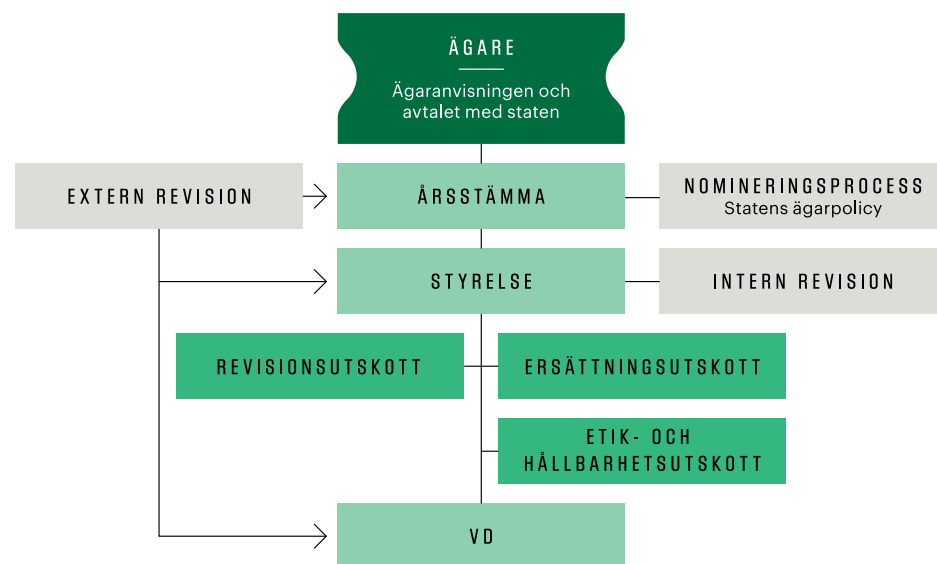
ÄGARE

Ägaranvisningen och avtalet med staten

EXTERN REVISION

ÅRSSTÄMMA

NOMINERINGSPROCESS
Statens ägarpolicy

STYRELSE

INTERN REVISION

REVISIONSUTSKOTT

ERSÄTTNINGSUTSKOTT

ETIK- OCH HÅLLBARHETSUTSKOTT

VD